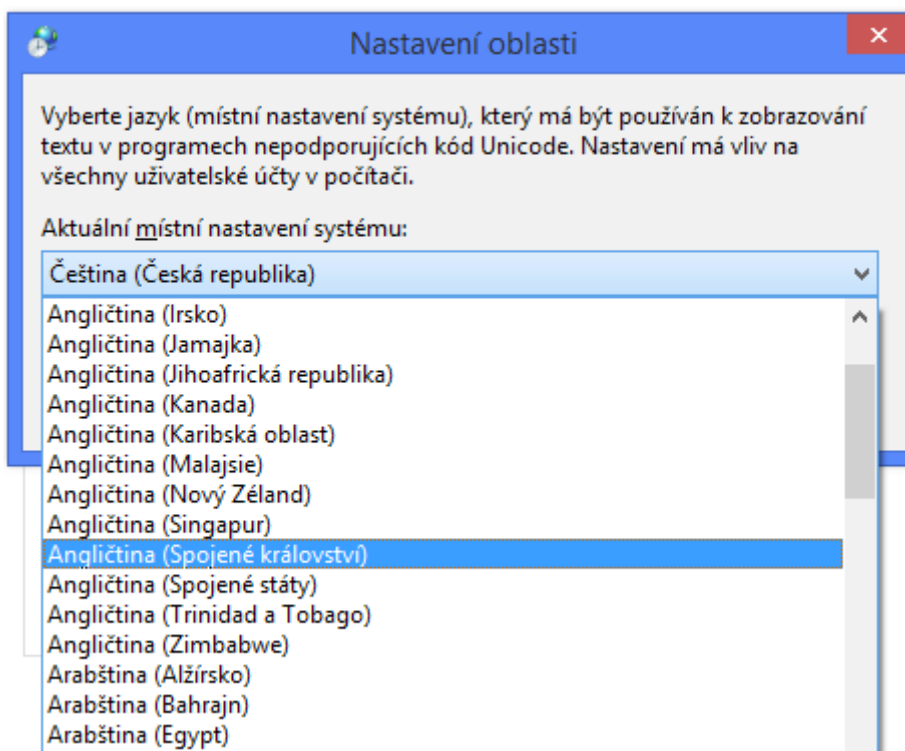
Nastavení oblasti

Vyberte jazyk (místní nastavení systému), který má být používán k zobrazování textu v programech nepodporujících kód Unicode. Nastavení má vliv na všechny uživatelské účty v počítači.

Aktuální místní nastavení systému:

Čeština (Česká republika)

Angličtina (Irsko)
Angličtina (Jamajka)
Angličtina (Jihoafrická republika)
Angličtina (Kanada)
Angličtina (Karibská oblast)
Angličtina (Malajsie)
Angličtina (Nový Zéland)
Angličtina (Singapur)
Angličtina (Spojené království)
Angličtina (Spojené státy)
Angličtina (Trinidad a Tobago)
Angličtina (Zimbabwe)
Arabština (Alžírsko)
Arabština (Bahrajn)
Arabština (Egypt)